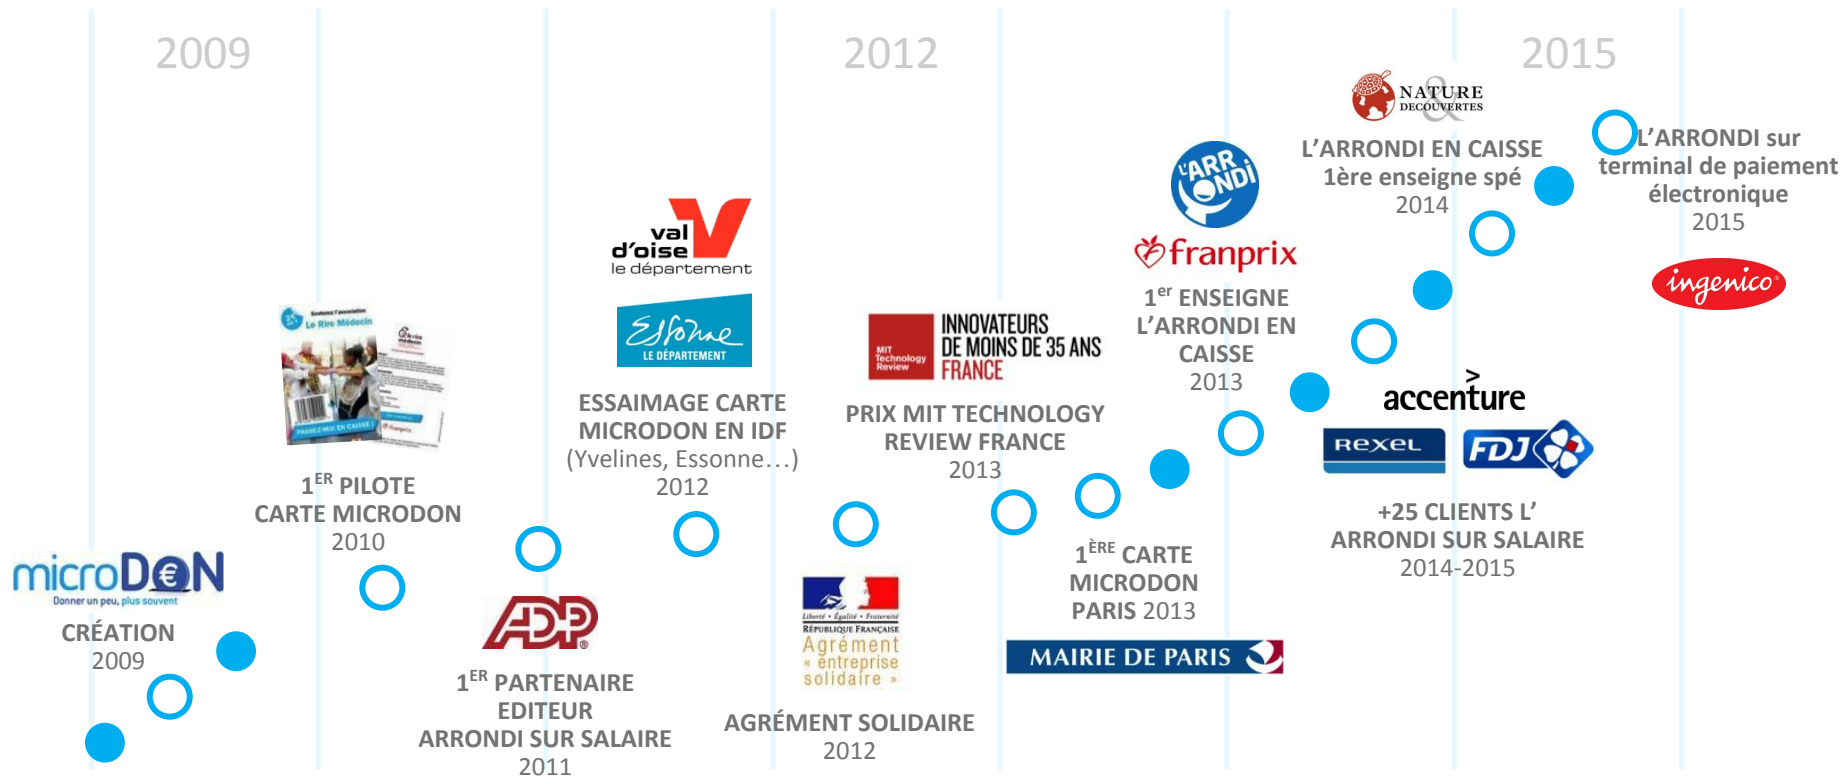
2009

2012

2015

microDON
Donner un peu, plus souvent

CRÉATION
2009

$1^{ER}$ PILOTE
CARTE MICRODON
2010

ADP

$1^{ER}$ PARTENAIRE EDITEUR ARRONDI SUR SALAIRE
2011

val d'oise le département

Essonne LE DÉPARTEMENT

ESSAIMAGE CARTE MICRODON EN IDF
(Yvelines, Essonne…)
2012

Liberté • Égalité • Fraternité
RÉPUBLIQUE FRANÇAISE
Agrément « entreprise solidaire »

AGRÉMENT SOLIDAIRE
2012

MIT Technology Review

INNOVATEURS DE MOINS DE 35 ANS FRANCE

PRIX MIT TECHNOLOGY REVIEW FRANCE
2013

$1^{ÈRE}$ CARTE MICRODON PARIS 2013

MAIRIE DE PARIS

L'ARRONDI

franprix

$1^{er}$ ENSEIGNE L'ARRONDI EN CAISSE
2013

NATURE & DECOUVERTES

L'ARRONDI EN CAISSE
1ère enseigne spé
2014

accenture

rexel

FDJ

+25 CLIENTS L' ARRONDI SUR SALAIRE
2014-2015

L'ARRONDI sur terminal de paiement électronique
2015

ingenico